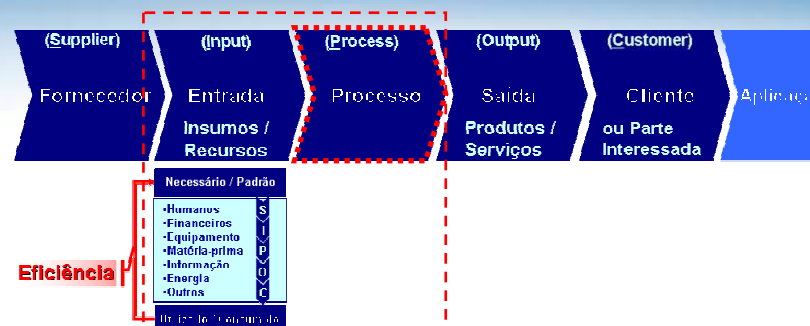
(Supplier)
Fornecedor

(Input)
Entrada
Insumos / Recursos

(Process)
Processo

(Output)
Saída
Produtos / Serviços

(Customer)
Cliente
ou Parte Interessada

Aplicaç

Necessário / Padrão

•Humanos
•Financeiros
•Equipamento
•Matéria-prima
•Informação
•Energia
•Outros

S
I
P
O
C

Eficiência

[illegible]